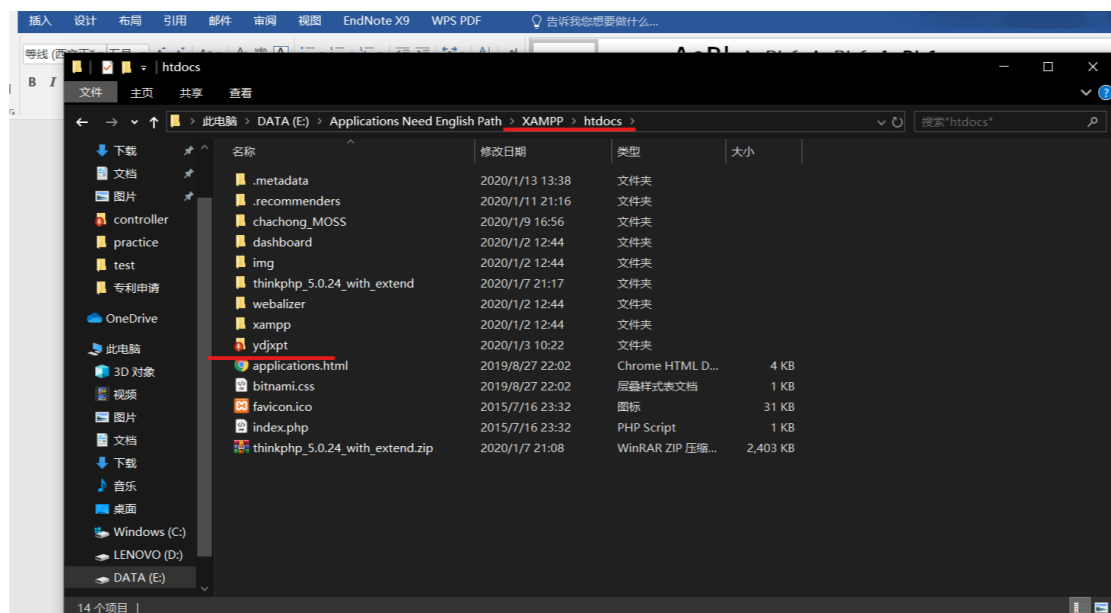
插入 设计 布局 引用 邮件 审阅 视图 EndNote X9 WPS PDF 告诉我您想要做什么...

htdocs

文件 主页 共享 查看

此电脑 > DATA (E:) > Applications Need English Path > XAMPP > htdocs >

搜索"htdocs"

下载
文档
图片
controller
practice
test
专利申请
OneDrive
此电脑
3D 对象
视频
图片
文档
下载
音乐
桌面
Windows (C:)
LENOVO (D:)
DATA (E:)

| 名称 | 修改日期 | 类型 | 大小 |
|---|---|---|---|
| .metadata | 2020/1/13 13:38 | 文件夹 | |
| .recommenders | 2020/1/11 21:16 | 文件夹 | |
| chachong_MOSS | 2020/1/9 16:56 | 文件夹 | |
| dashboard | 2020/1/2 12:44 | 文件夹 | |
| img | 2020/1/2 12:44 | 文件夹 | |
| thinkphp_5.0.24_with_extend | 2020/1/7 21:17 | 文件夹 | |
| webalizer | 2020/1/2 12:44 | 文件夹 | |
| xampp | 2020/1/2 12:44 | 文件夹 | |
| ydjxpt | 2020/1/3 10:22 | 文件夹 | |
| applications.html | 2019/8/27 22:02 | Chrome HTML D... | 4 KB |
| bitnami.css | 2019/8/27 22:02 | 层叠样式表文档 | 1 KB |
| favicon.ico | 2015/7/16 23:32 | 图标 | 31 KB |
| index.php | 2015/7/16 23:32 | PHP Script | 1 KB |
| thinkphp_5.0.24_with_extend.zip | 2020/1/7 21:08 | WinRAR ZIP 压缩... | 2,403 KB |

14 个项目